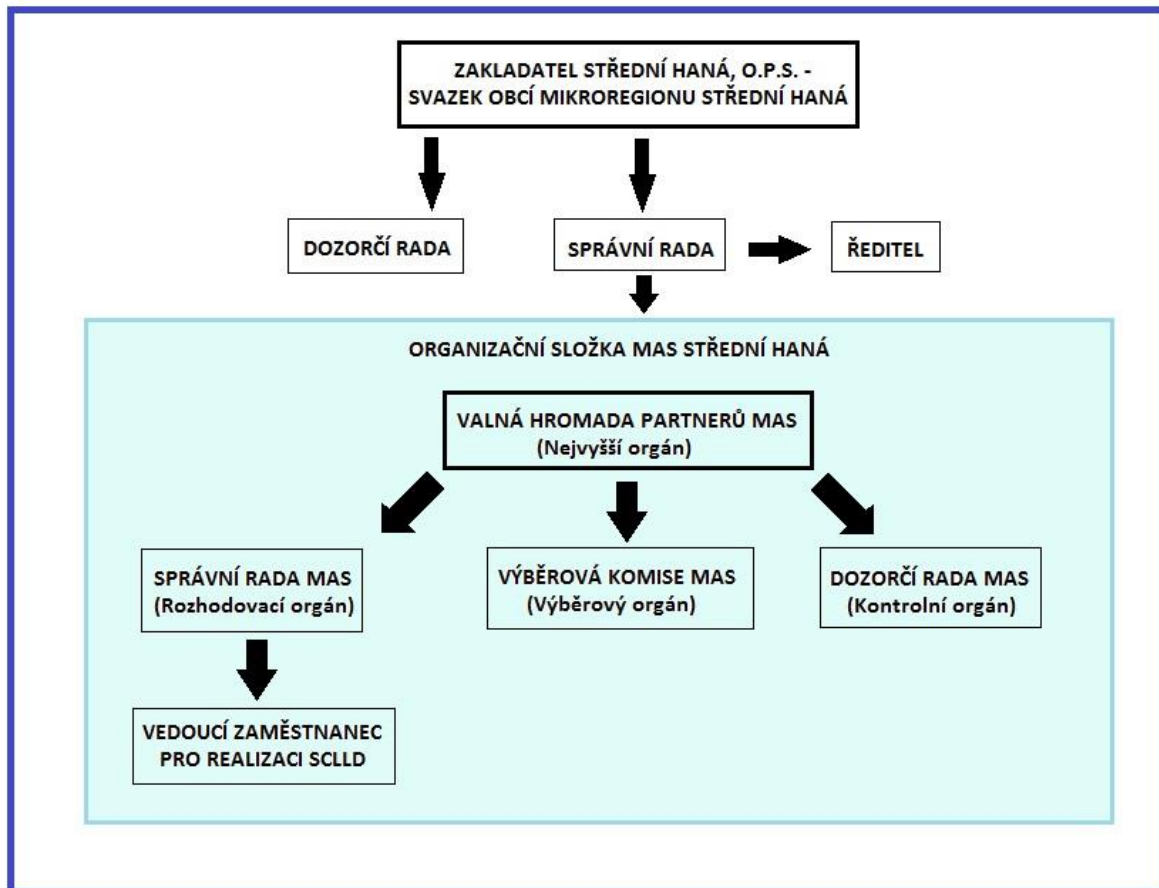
ZAKLADATEL STŘEDNÍ HANÁ, O.P.S. - SVAZEK OBCÍ MIKROREGIONU STŘEDNÍ HANÁ

DOZORČÍ RADA

SPRÁVNÍ RADA

ŘEDITEL

ORGANIZAČNÍ SLOŽKA MAS STŘEDNÍ HANÁ

VALNÁ HROMADA PARTNERŮ MAS (Nejvyšší orgán)

SPRÁVNÍ RADA MAS (Rozhodovací orgán)

VÝBĚROVÁ KOMISE MAS (Výběrový orgán)

DOZORČÍ RADA MAS (Kontrolní orgán)

VEDOUCÍ ZAMĚSTNANEC PRO REALIZACI SCLLD